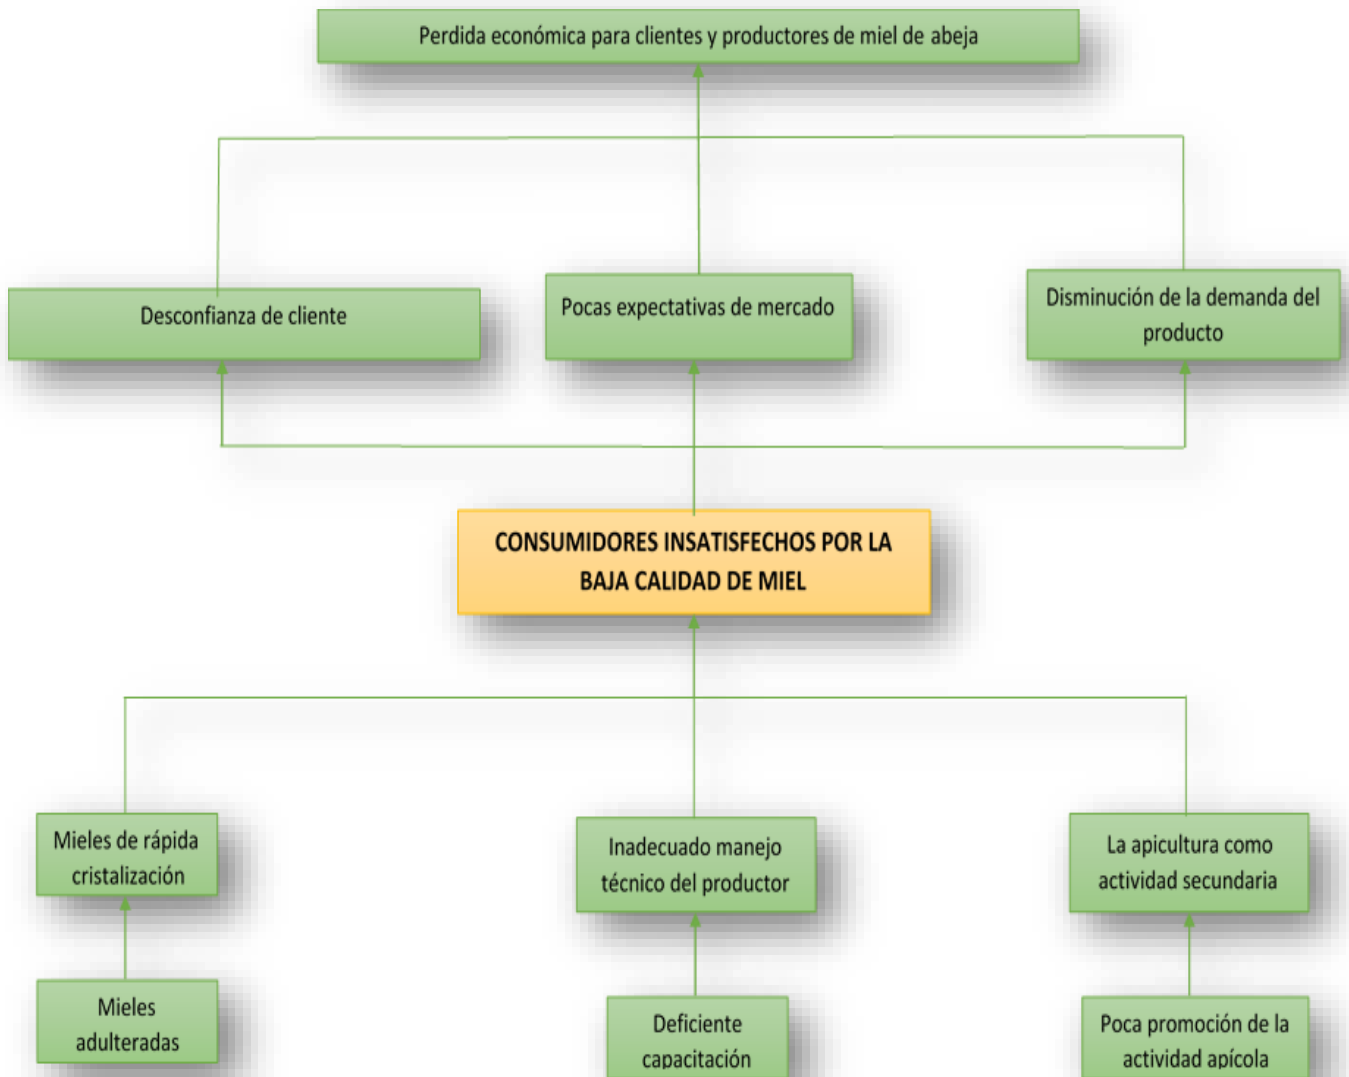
Perdida económica para clientes y productores de miel de abeja

Desconfianza de cliente

Pocas expectativas de mercado

Disminución de la demanda del producto

CONSUMIDORES INSATISFECHOS POR LA BAJA CALIDAD DE MIEL

Mieles de rápida cristalización

Inadecuado manejo técnico del productor

La apicultura como actividad secundaria

Mieles adulteradas

Deficiente capacitación

Poca promoción de la actividad apícola